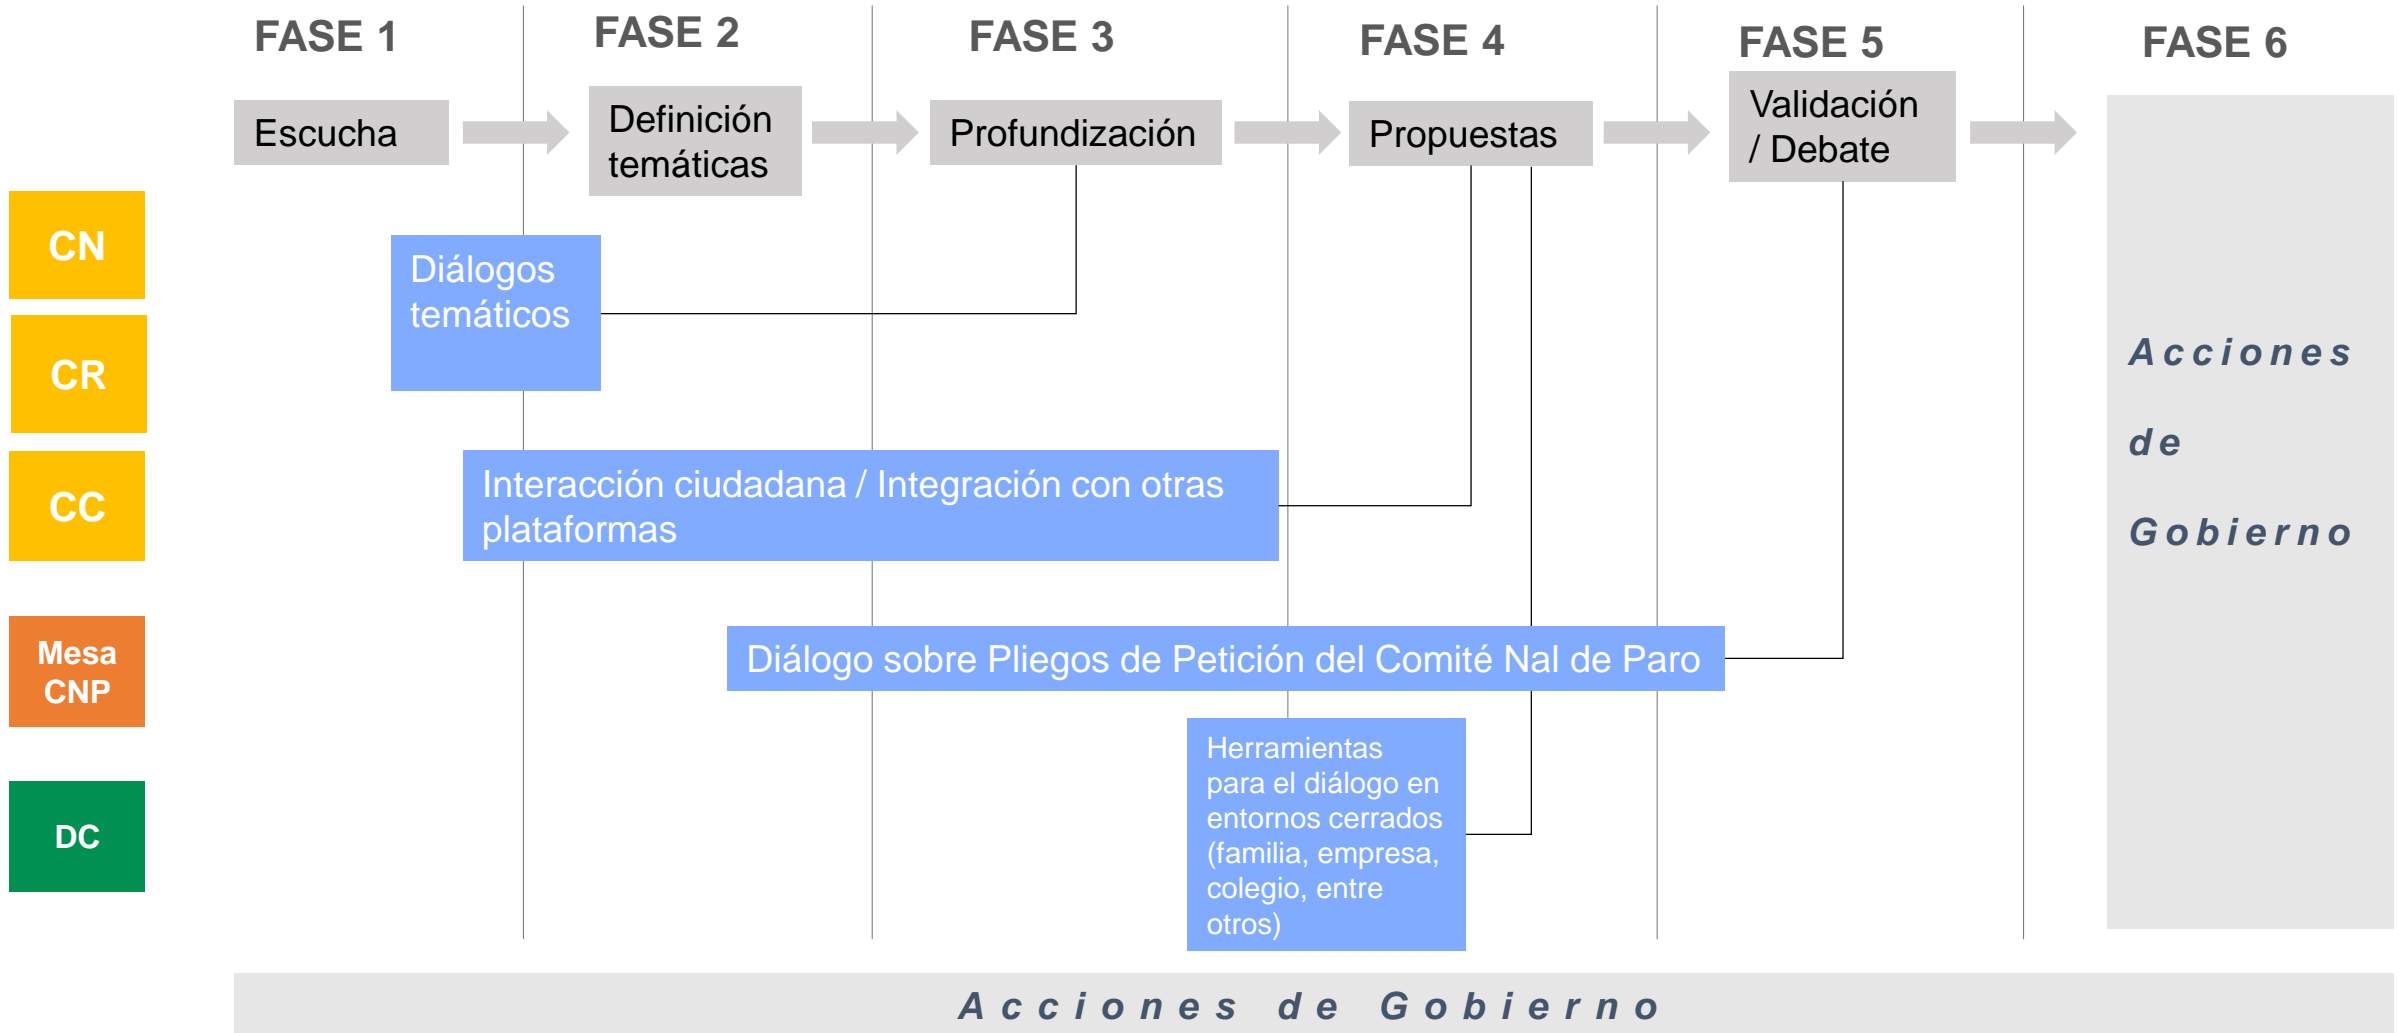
FASE 1

FASE 2

FASE 3

FASE 4

FASE 5

FASE 6

Escucha

Definición temáticas

Profundización

Propuestas

Validación / Debate

CN

CR

CC

Mesa CNP

DC

Diálogos temáticos

Interacción ciudadana / Integración con otras plataformas

Diálogo sobre Pliegos de Petición del Comité Nal de Paro

Herramientas para el diálogo en entornos cerrados (familia, empresa, colegio, entre otros)

Acciones de Gobierno

Acciones de Gobierno